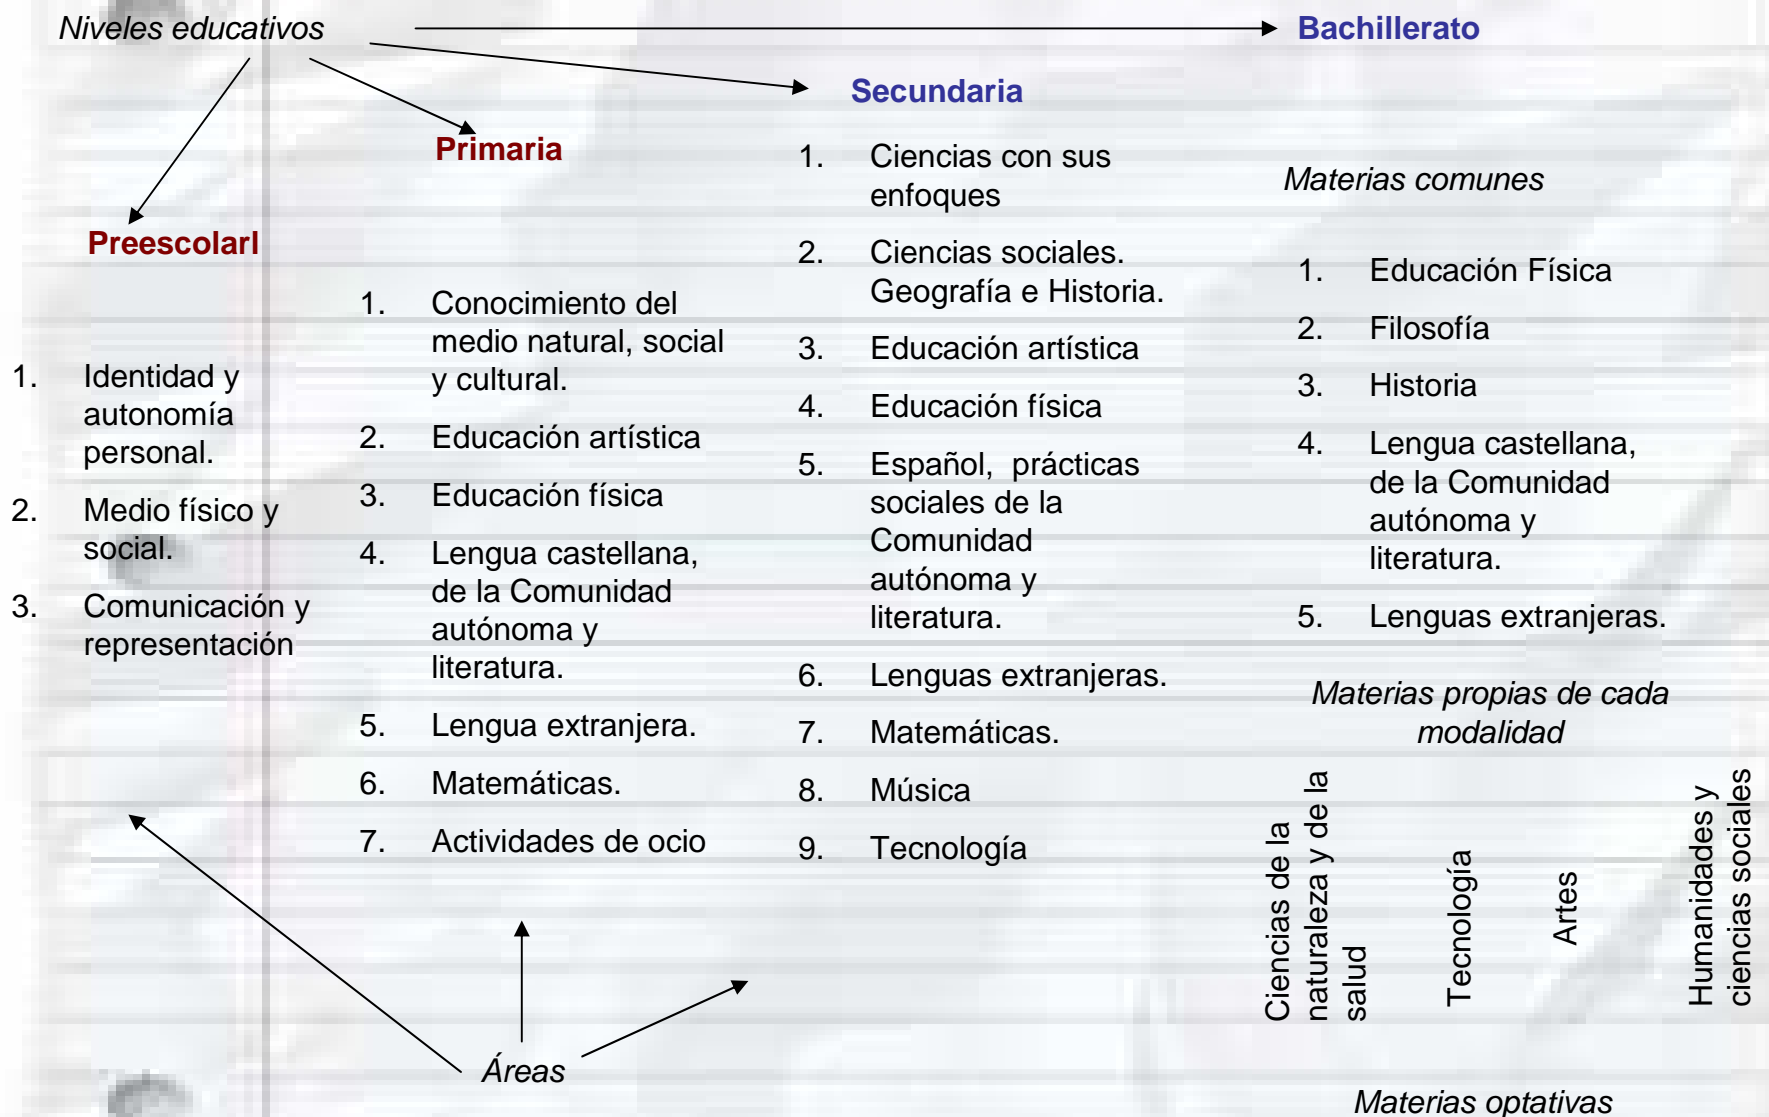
Niveles educativos

Bachillerato

Secundaria

Primaria

Preescolarl

1. Identidad y autonomía personal.
2. Medio físico y social.
3. Comunicación y representación

1. Conocimiento del medio natural, social y cultural.
2. Educación artística
3. Educación física
4. Lengua castellana, de la Comunidad autónoma y literatura.
5. Lengua extranjera.
6. Matemáticas.
7. Actividades de ocio

1. Ciencias con sus enfoques
2. Ciencias sociales. Geografía e Historia.
3. Educación artística
4. Educación física
5. Español, prácticas sociales de la Comunidad autónoma y literatura.
6. Lenguas extranjeras.
7. Matemáticas.
8. Música
9. Tecnología

Materias comunes

1. Educación Física
2. Filosofía
3. Historia
4. Lengua castellana, de la Comunidad autónoma y literatura.
5. Lenguas extranjeras.

Materias propias de cada modalidad

Ciencias de la naturaleza y de la salud

Tecnología

Artes

Humanidades y ciencias sociales

Áreas

Materias optativas